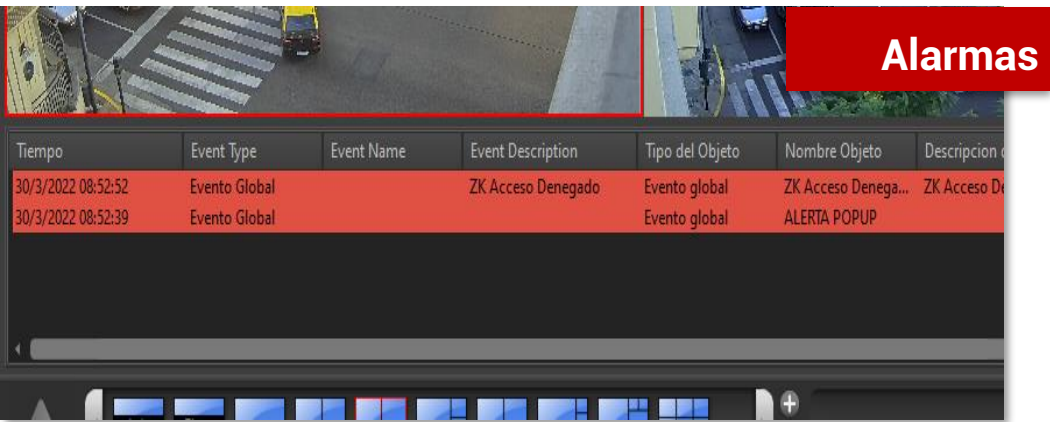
Alarmas

| Tiempo | Event Type | Event Name | Event Description | Tipo del Objeto | Nombre Objeto | Descripcion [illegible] |
|---|---|---|---|---|---|---|
| 30/3/2022 08:52:52 | Evento Global | | ZK Acceso Denegado | Evento global | ZK Acceso Denega... | ZK Acceso De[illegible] |
| 30/3/2022 08:52:39 | Evento Global | | | Evento global | ALERTA POPUP | |